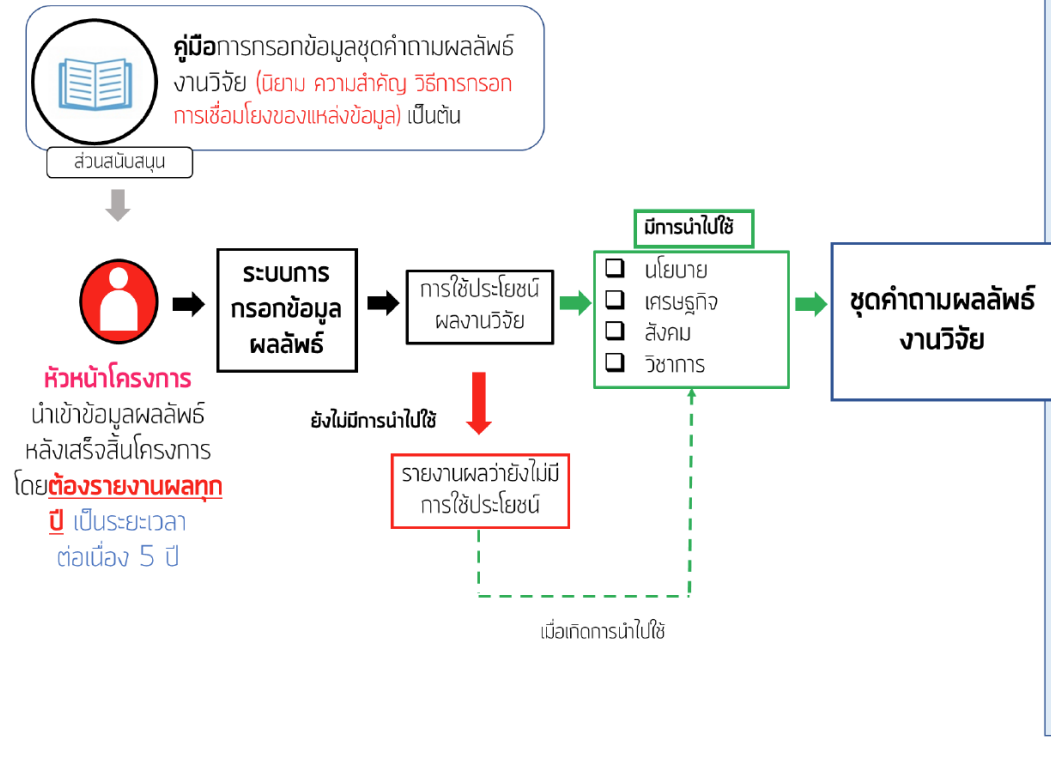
คู่มือการกรอกข้อมูลชุดคำถามผลลัพธ์งานวิจัย (นิยาม ความสำคัญ วิธีการกรอก การเชื่อมโยงของแหล่งข้อมูล) เป็นต้น

ส่วนสนับสนุน

หัวหน้าโครงการ
นำเข้าข้อมูลผลลัพธ์หลังเสร็จสิ้นโครงการ
โดยต้องรายงานผลทุกปี เป็นระยะเวลาต่อเนื่อง 5 ปี

ระบบการกรอกข้อมูลผลลัพธ์

การใช้ประโยชน์ผลงานวิจัย

มีการนำไปใช้

❑ นโยบาย
❑ เศรษฐกิจ
❑ สังคม
❑ วิชาการ

ชุดคำถามผลลัพธ์งานวิจัย

ยังไม่มีการนำไปใช้

รายงานผลว่ายังไม่มีการใช้ประโยชน์

เมื่อเกิดการนำไปใช้